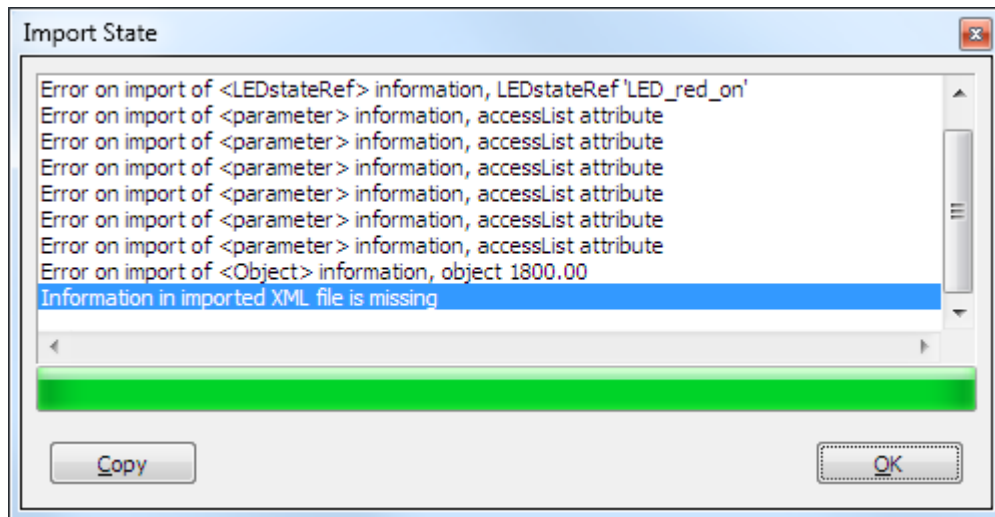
Import State

Error on import of <LEDstateRef> information, LEDstateRef 'LED_red_on'
Error on import of <parameter> information, accessList attribute
Error on import of <parameter> information, accessList attribute
Error on import of <parameter> information, accessList attribute
Error on import of <parameter> information, accessList attribute
Error on import of <parameter> information, accessList attribute
Error on import of <parameter> information, accessList attribute
Error on import of <Object> information, object 1800.00
Information in imported XML file is missing

Copy

OK